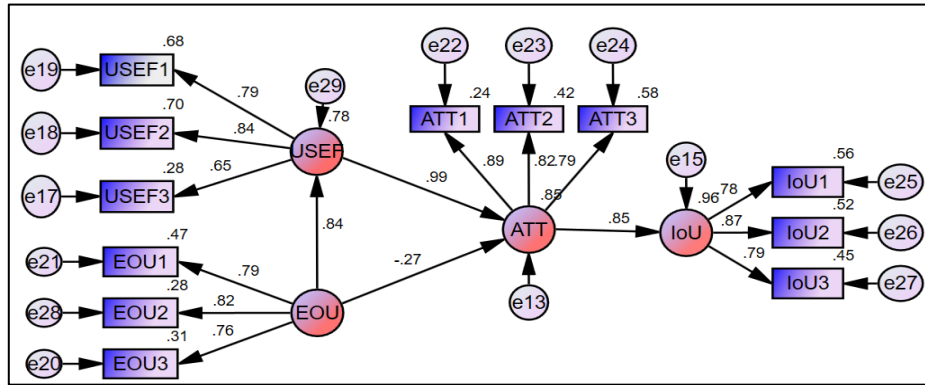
e19 USEF1 .68
e18 USEF2 .70
e17 USEF3 .28
.79
.84
.65
e29
.78
USEF
e21 EOU1 .47
e28 EOU2 .28
e20 EOU3 .31
.79
.82
.76
EOU
.84
-.27
.99
e22 e23 e24
ATT1 .24
ATT2 .42
ATT3 .58
.89
.82
.79
.85
ATT
e13
.85
e15
.96
IoU
.78
.87
.79
IoU1 .56
IoU2 .52
IoU3 .45
e25
e26
e27